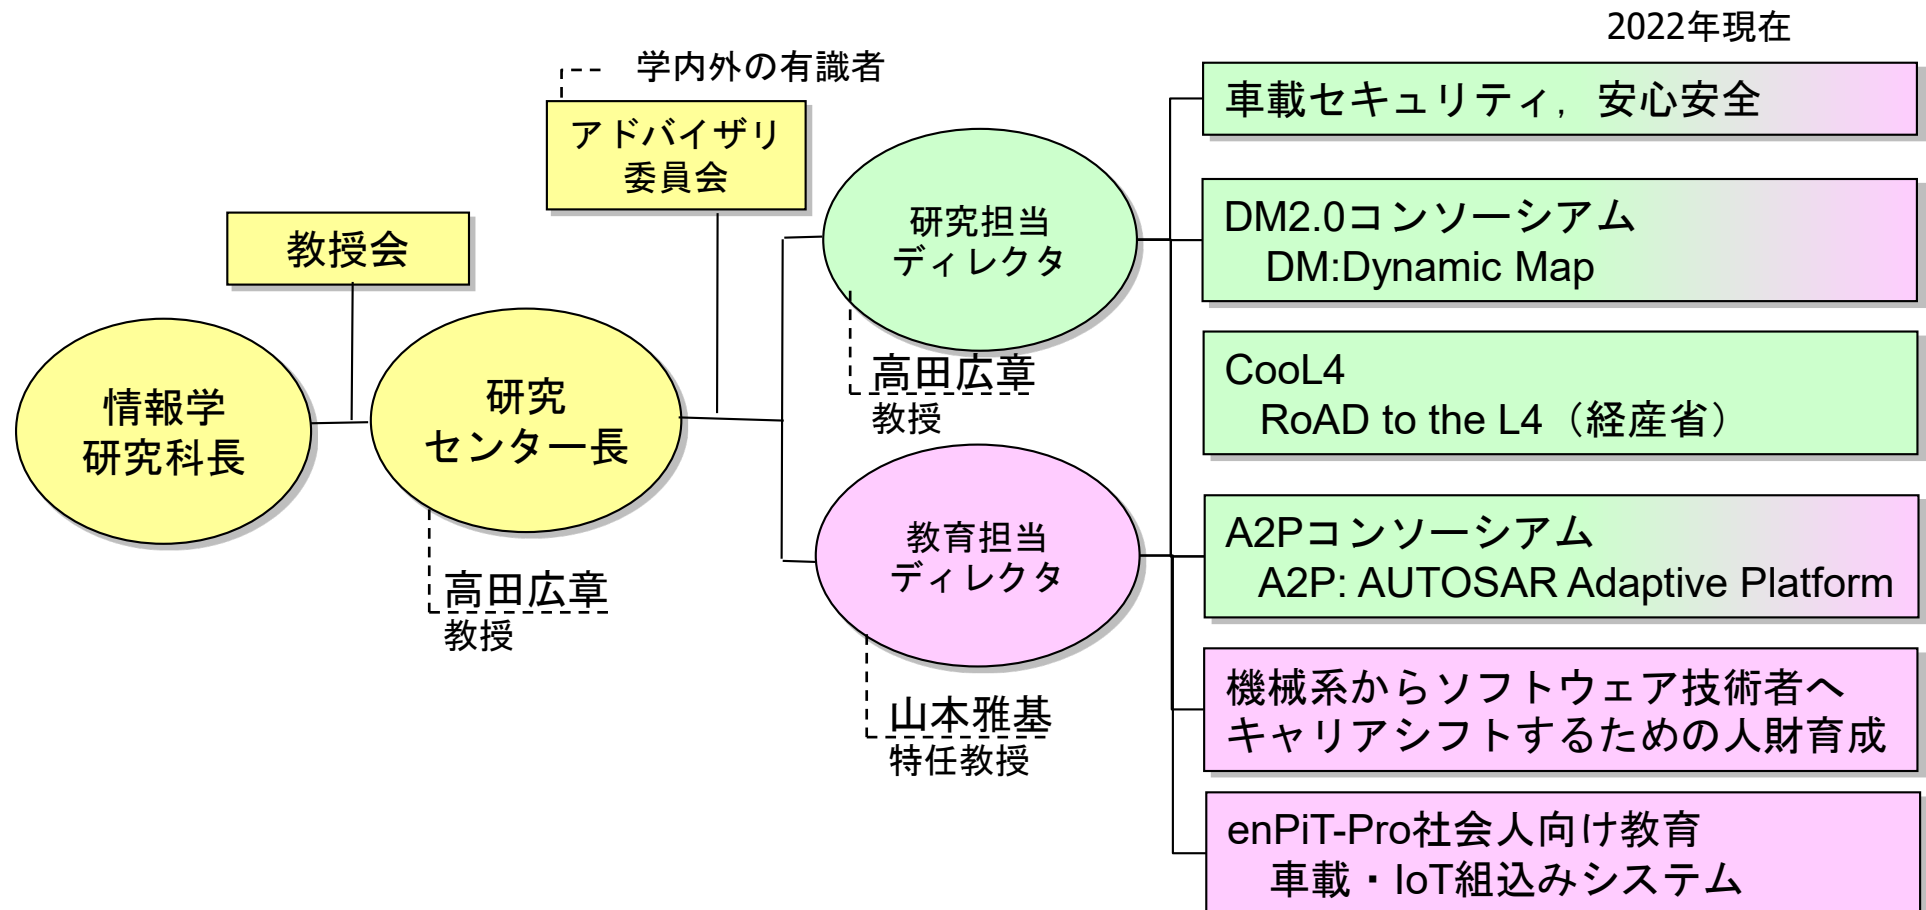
2022年現在

学内外の有識者

アドバイザリ委員会

教授会

情報学研究科長

研究センター長

高田広章
教授

研究担当ディレクタ

高田広章
教授

教育担当ディレクタ

山本雅基
特任教授

車載セキュリティ，安心安全

DM2.0コンソーシアム
DM:Dynamic Map

CooL4
RoAD to the L4（経産省）

A2Pコンソーシアム
A2P: AUTOSAR Adaptive Platform

機械系からソフトウェア技術者へキャリアシフトするための人財育成

enPiT-Pro社会人向け教育
車載・IoT組込みシステム